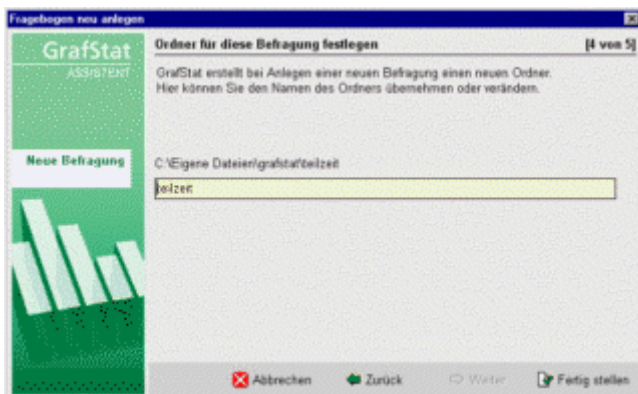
Fragebogen neu anlegen

GrafStat
ASSISTENT

Neue Befragung

Ordner für diese Befragung festlegen

[4 von 5]

GrafStat erstellt bei Anlegen einer neuen Befragung einen neuen Ordner. Hier können Sie den Namen des Ordners übernehmen oder verändern.

C:\Eigene Dateien\grafstat\teilzeit

teilzeit

Abbrechen

Zurück

Weiter

Fertig stellen